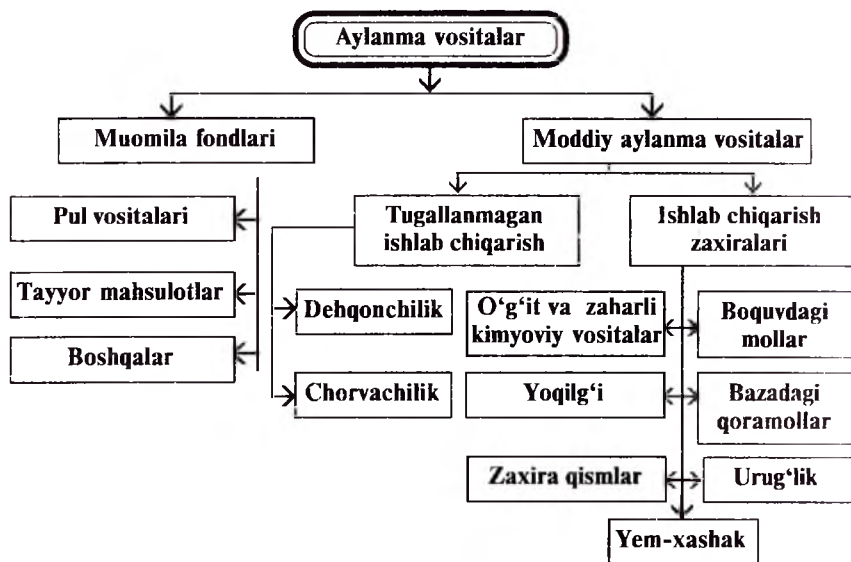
Aylanma vositalar

Muomila fondlari

Moddiy aylanma vositalar

Pul vositalari

Tayyor mahsulotlar

Boshqalar

Tugallanmagan ishlab chiqarish

Ishlab chiqarish zaxiralari

Dehqonchilik

Chorvachilik

O'g'it va zaharli kimyoviy vositalar

Boquvdagi mollar

Yoqilg'i

Bazadagi qoramollar

Zaxira qismlar

Urug'lik

Yem-xashak